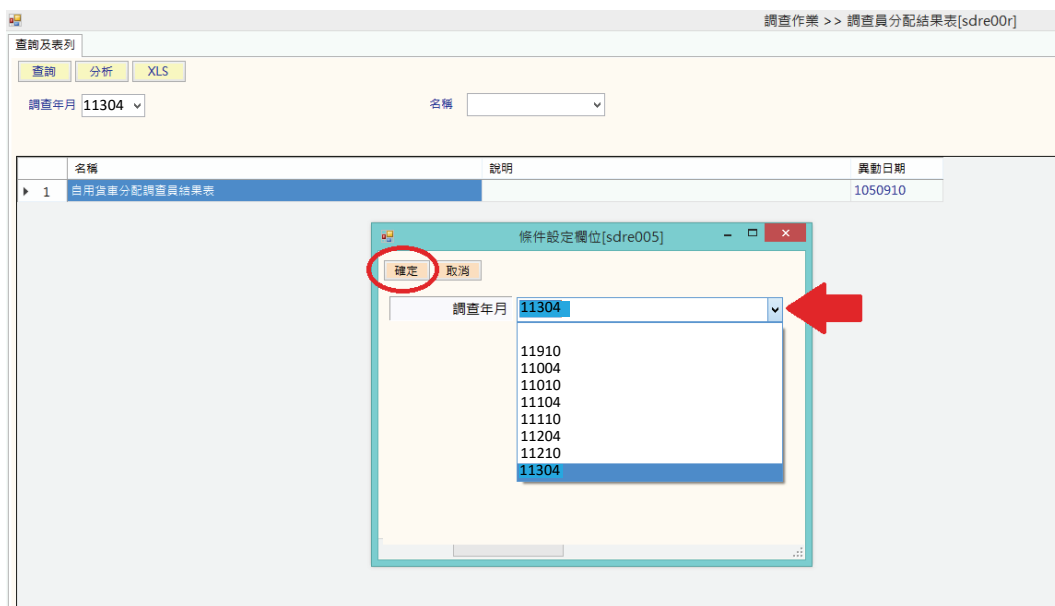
調查作業 >> 調查員分配結果表[sdre00r]

查詢及表列

查詢 分析 XLS

調查年月 11304

名稱

| | 名稱 | 說明 | 異動日期 |
|---|---|---|---|
| 1 | 自用貨車分配調查員結果表 | | 1050910 |

條件設定欄位[sdre005]

確定 取消

調查年月 11304

11910
11004
11010
11104
11110
11204
11210
11304